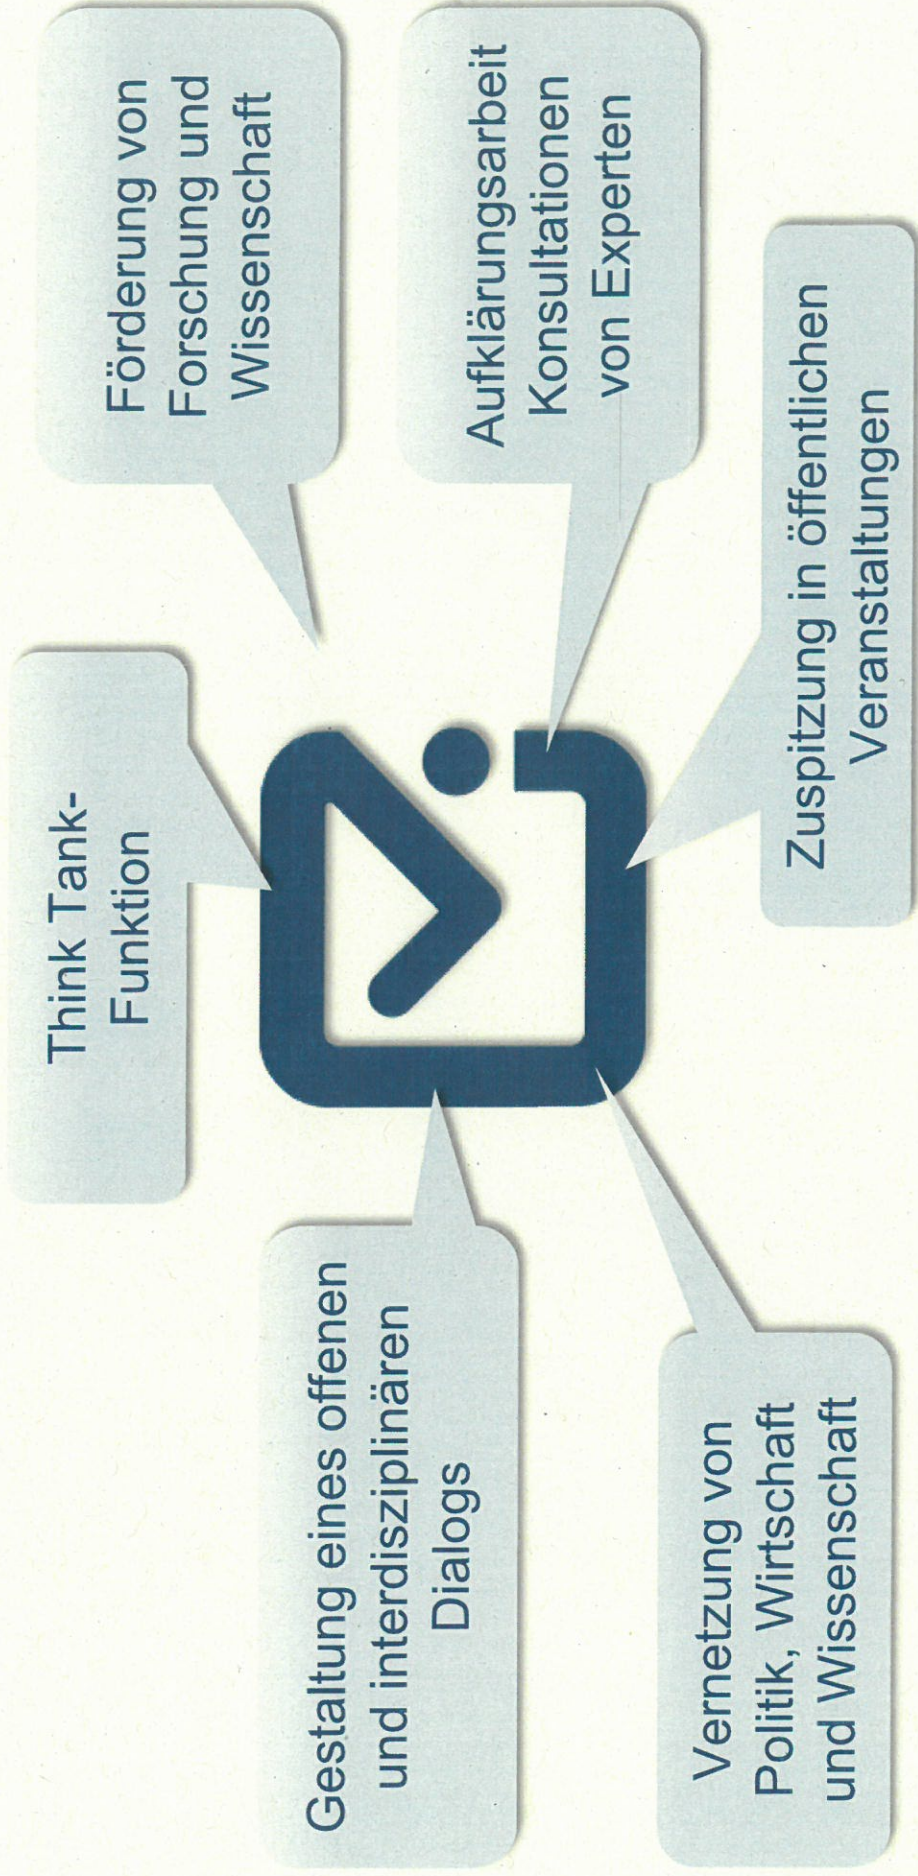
Think Tank-Funktion

Förderung von Forschung und Wissenschaft

Aufklärungsarbeit Konsultationen von Experten

Zuspitzung in öffentlichen Veranstaltungen

Gestaltung eines offenen und interdisziplinären Dialogs

Vernetzung von Politik, Wirtschaft und Wissenschaft